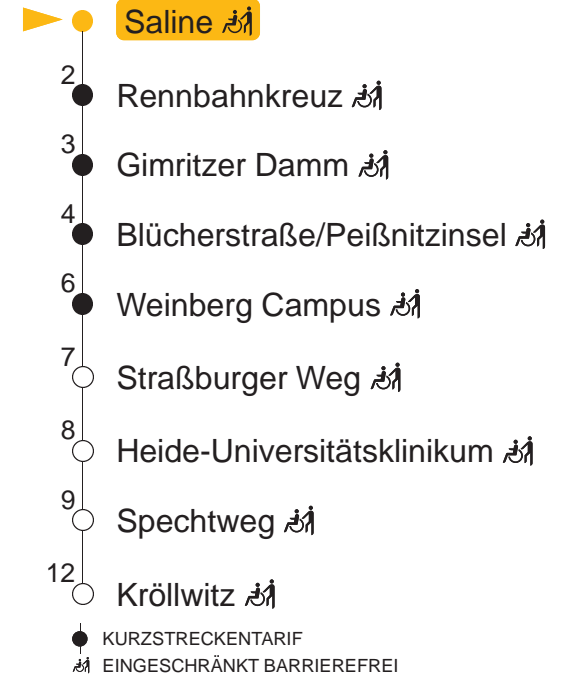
Saline

2 Rennbahnkreuz

3 Gimritzer Damm

4 Blücherstraße/Peißnitzinsel

6 Weinberg Campus

7 Straßburger Weg

8 Heide-Universitätsklinikum

9 Spechtweg

12 Kröllwitz

KURZSTRECKENTARIF

EINGESCHRÄNKT BARRIEREFREI